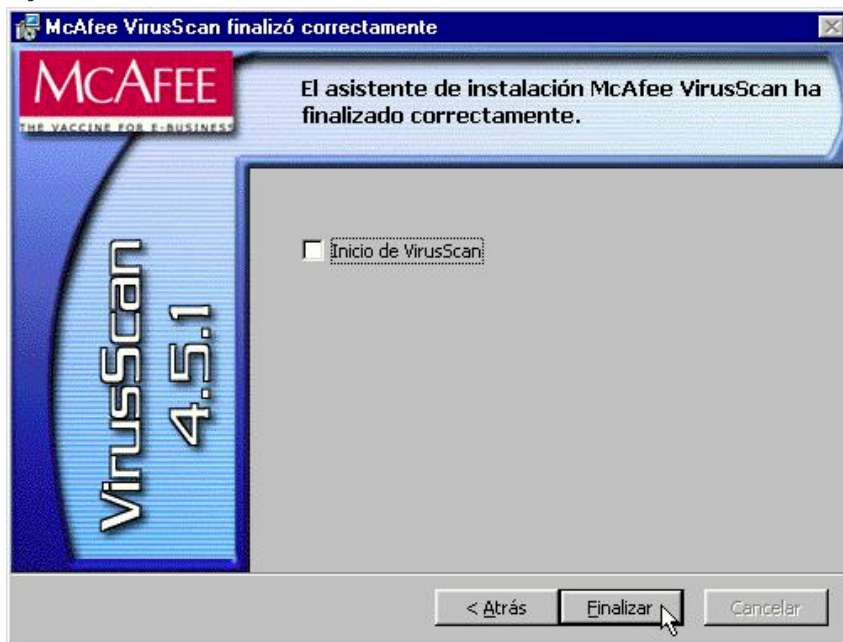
McAfee VirusScan finalizó correctamente

MCAFEE
THE VACCINE FOR E-BUSINESS

El asistente de instalación McAfee VirusScan ha finalizado correctamente.

VirusScan 4.5.1

Inicio de VirusScan

< Atrás
Finalizar
Cancelar